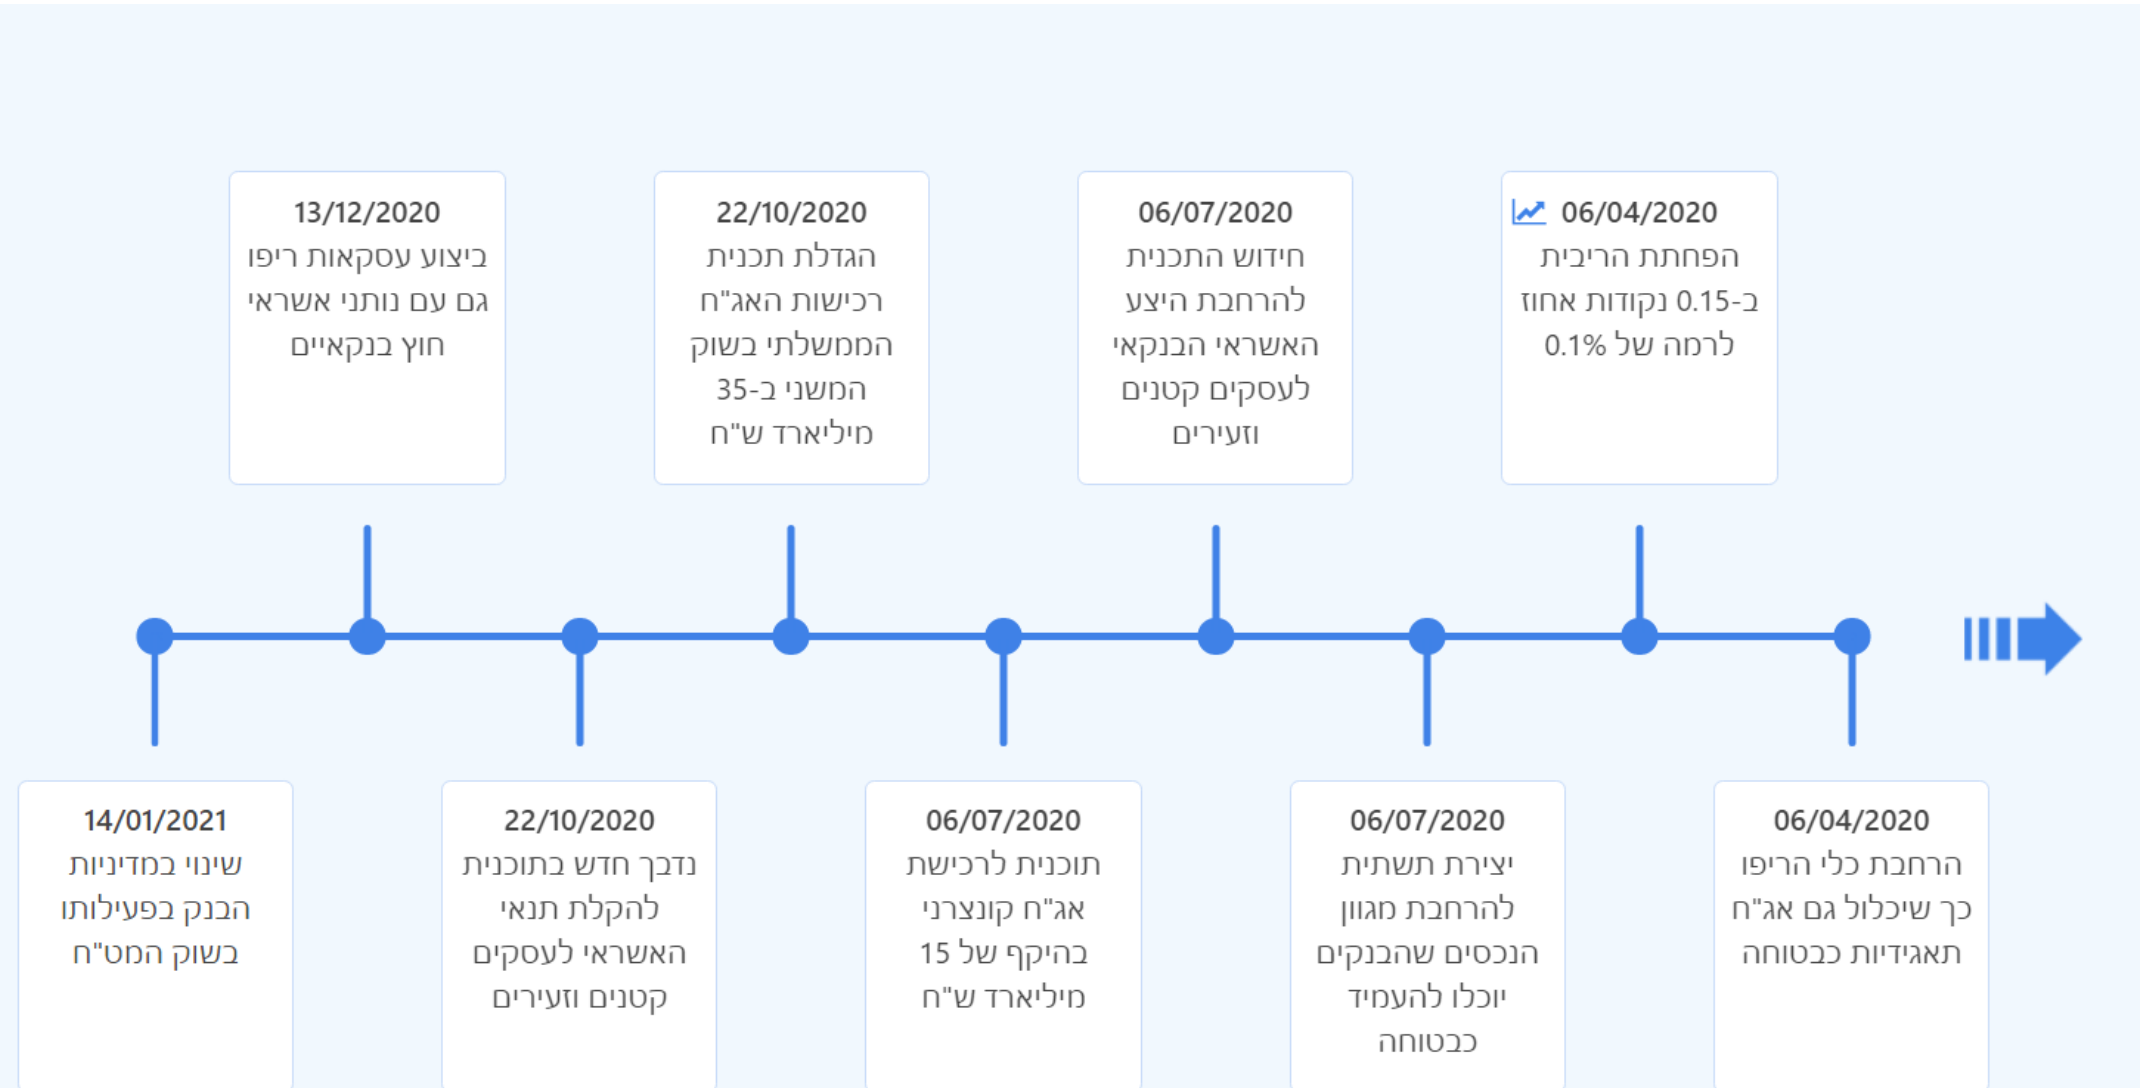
06/04/2020
הפחתת הריבית ב-0.15 נקודות אחוז לרמה של 0.1%

06/04/2020
הרחבת כלי הריפו כך שיכלול גם אג"ח תאגידיות כבטוחה

06/07/2020
חידוש התכנית להרחבת היצע האשראי הבנקאי לעסקים קטנים וזעירים

06/07/2020
יצירת תשתית להרחבת מגוון הנכסים שהבנקים יוכלו להעמיד כבטוחה

06/07/2020
תוכנית לרכישת אג"ח קונצרני בהיקף של 15 מיליארד ש"ח

22/10/2020
הגדלת תכנית רכישות האג"ח הממשלתי בשוק המשני ב-35 מיליארד ש"ח

22/10/2020
נדבך חדש בתוכנית להקלת תנאי האשראי לעסקים קטנים וזעירים

13/12/2020
ביצוע עסקאות ריפו גם עם נותני אשראי חוץ בנקאיים

14/01/2021
שינוי במדיניות הבנק בפעילותו בשוק המט"ח